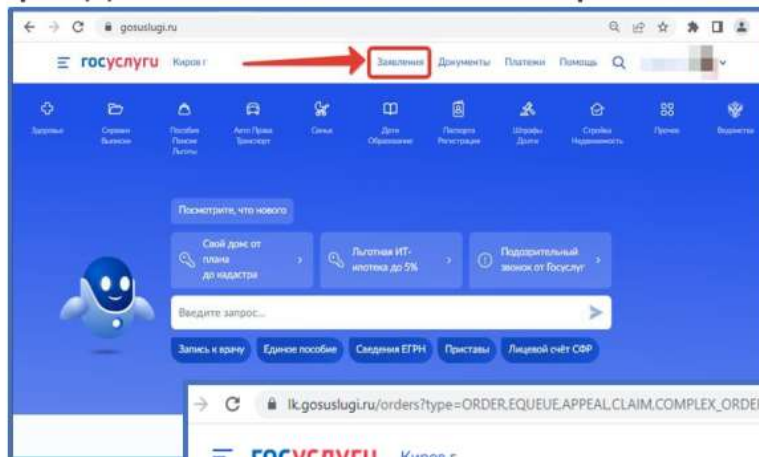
gosuslugi.ru

госуслуги Киров г

Заявления Документы Платежи Помощь

Здоровье
Справки Выписки
Пособия Пенсии Льготы
Авто Права Транспорт
Семья
Дети Образование
Паспорта Регистрация
Штрафы Долги
Стройка Недвижимость
Прочее
Ведомства

Посмотрите, что нового

Свой дом от плана до кадастра

Льготная ИТ-ипотека до 5%

Подозрительный звонок от Госуслуг

Введите запрос...

Запись к врачу
Единое пособие
Сведения ЕГРН
Приставы
Лицевой счёт СФР

lk.gosuslugi.ru/orders?type=ORDER,EQUEUE,APPEAL,CLAIM,COMPLEX_ORDE

госуслуги Киров г